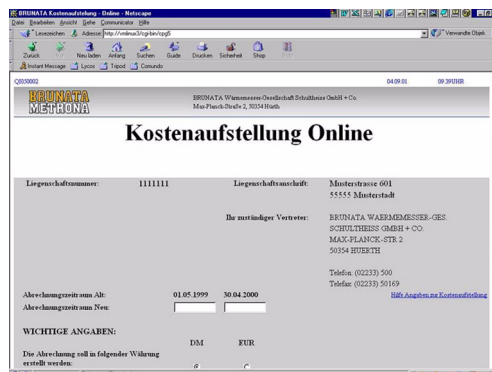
BRUNATA Kostenaufstellung - Online - Netscape

Datei Bearbeiten Ansicht Gehe Communicator Hilfe

Lesezeichen Adresse: http://vmlinux3/cgi-bin/cpg5 Verwandte Objekt

Zurück Vor Neu laden Anfang Suchen Guide Drucken Sicherheit Shop Stop

Instant Message Lycos Tripod Consundo

Q0350002 04.09.01 09:39UHR

BRUNATA METRONA

BRUNATA Wärmemesser-Gesellschaft Schultheiss GmbH + Co.
Max-Planck-Straße 2, 50354 Hürth

Kostenaufstellung Online

Liegenschaftsnummer: 1111111

Liegenschaftsanschrift: Musterstrasse 601
55555 Musterstadt

Ihr zuständiger Vertreter: BRUNATA WAERMEMESSER-GES. SCHULTHEISS GMBH + CO.
MAX-PLANCK-STR 2
50354 HUERTH

Telefon: (02233) 500
Telefax: (02233) 50169

Abrechnungszeitraum Alt: 01.05.1999 30.04.2000

Abrechnungszeitraum Neu:

Hilfe Angaben zur Kostenaufstellung

WICHTIGE ANGABEN:

DM EUR

Die Abrechnung soll in folgender Währung erstellt werden: